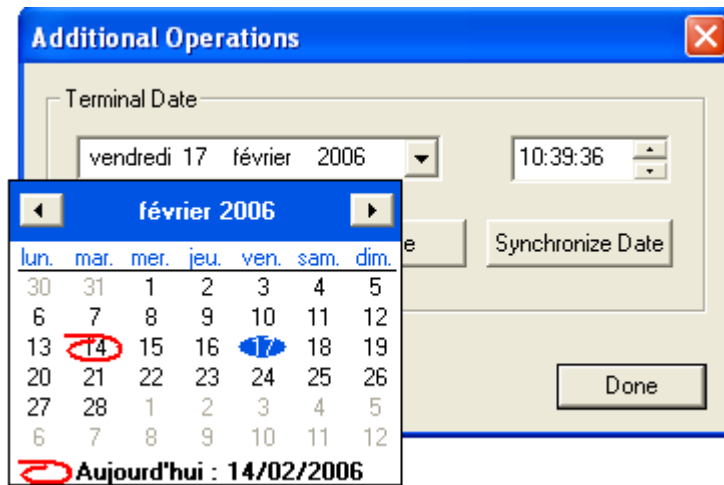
Additional Operations

Terminal Date

vendredi 17 février 2006

10:39:36

février 2006

| lun. | mar. | mer. | jeu. | ven. | sam. | dim. |
|---|---|---|---|---|---|---|
| 30 | 31 | 1 | 2 | 3 | 4 | 5 |
| 6 | 7 | 8 | 9 | 10 | 11 | 12 |
| 13 | 14 | 15 | 16 | 17 | 18 | 19 |
| 20 | 21 | 22 | 23 | 24 | 25 | 26 |
| 27 | 28 | 1 | 2 | 3 | 4 | 5 |
| 6 | 7 | 8 | 9 | 10 | 11 | 12 |

Aujourd'hui : 14/02/2006

e

Synchronize Date

Done